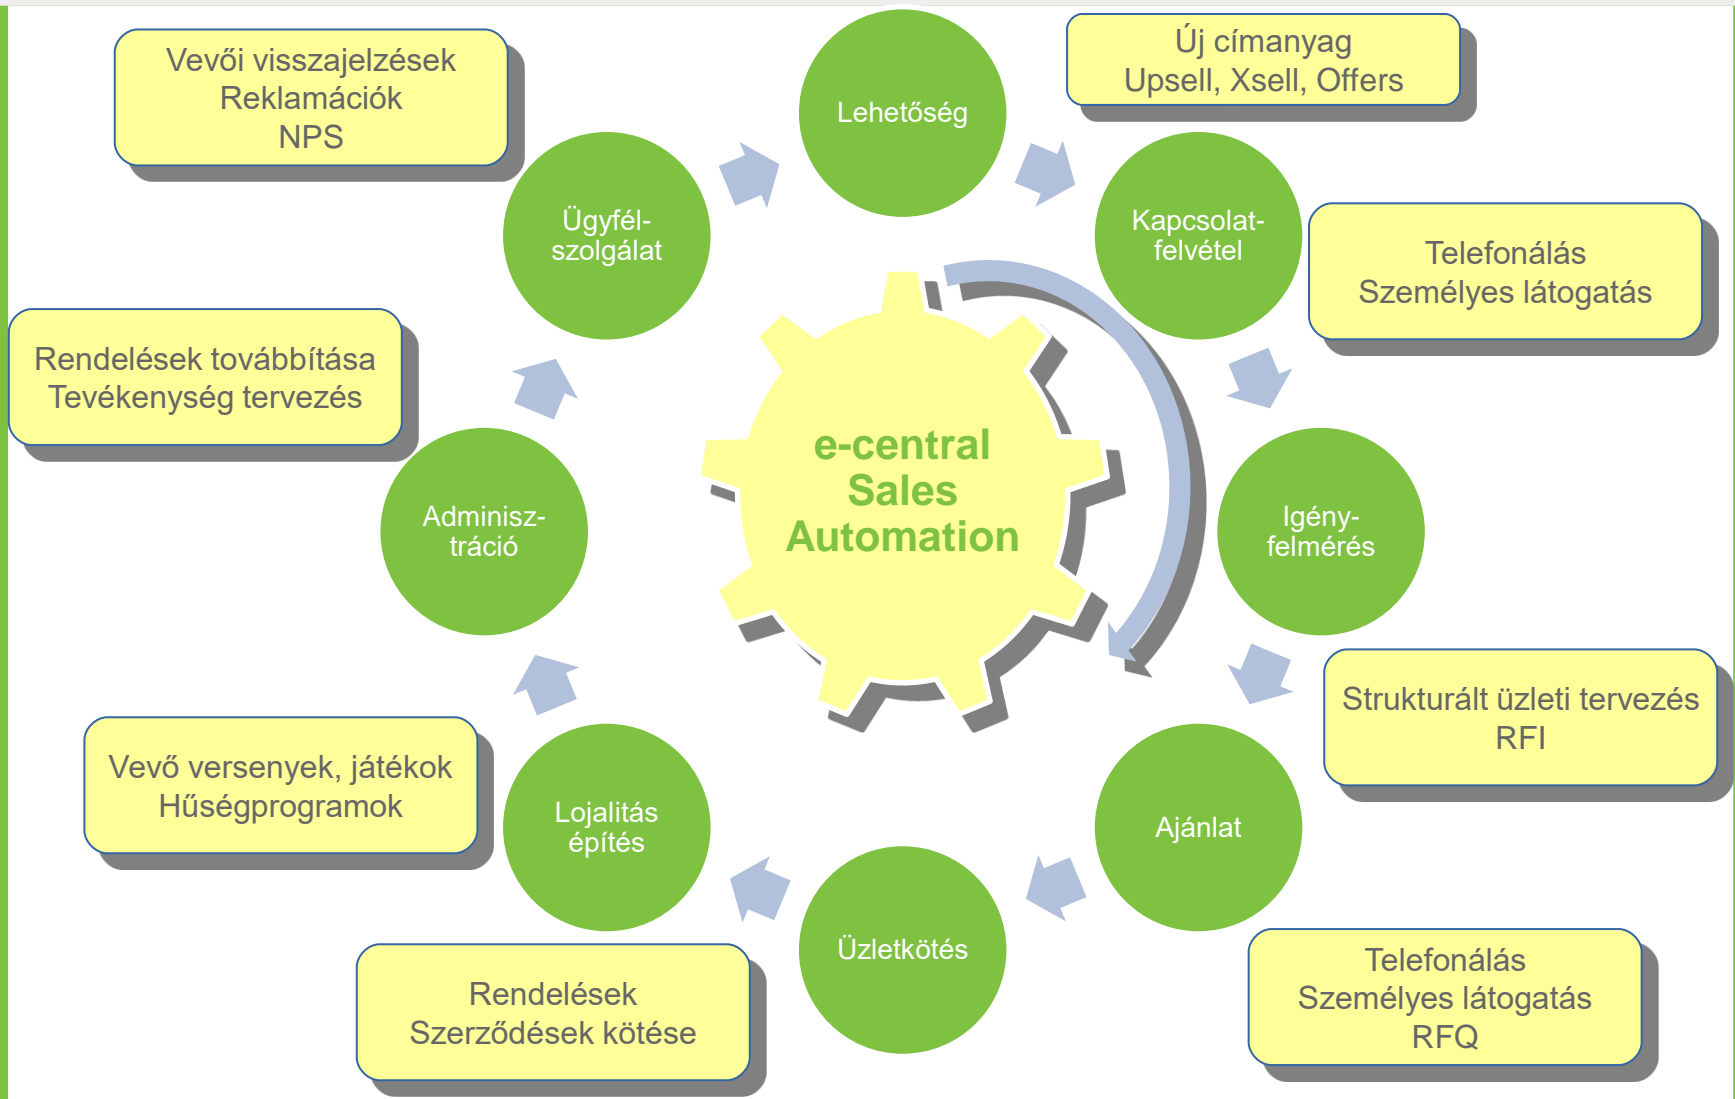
Vevői visszajelzések
Reklamációk
NPS

Lehetőség

Új címanyag
Upsell, Xsell, Offers

Ügyfél-szolgálat

Kapcsolat-felvétel

Telefonálás
Személyes látogatás

Rendelések továbbítása
Tevékenység tervezés

e-central
Sales
Automation

Adminisz-tráció

Igény-felmérés

Strukturált üzleti tervezés
RFI

Vevő versenyek, játékok
Hűségprogramok

Lojalitás építés

Ajánlat

Üzletkötés

Rendelések
Szerződések kötése

Telefonálás
Személyes látogatás
RFQ